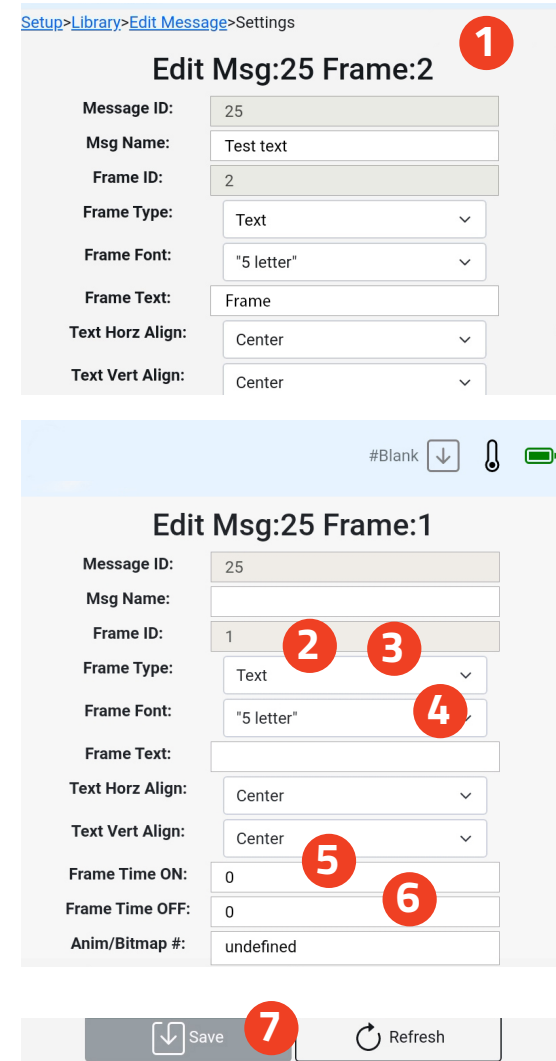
Setup>Library>Edit Message>Settings

1

Edit Msg:25 Frame:2

Message ID: 25
Msg Name: Test text
Frame ID: 2
Frame Type: Text
Frame Font: "5 letter"
Frame Text: Frame
Text Horz Align: Center
Text Vert Align: Center

#Blank

Edit Msg:25 Frame:1

Message ID: 25
Msg Name:
Frame ID: 1
2
3
Frame Type: Text
4
Frame Font: "5 letter"
Frame Text:
Text Horz Align: Center
Text Vert Align: Center
5
Frame Time ON: 0
6
Frame Time OFF: 0
Anim/Bitmap #: undefined

Save
7
Refresh